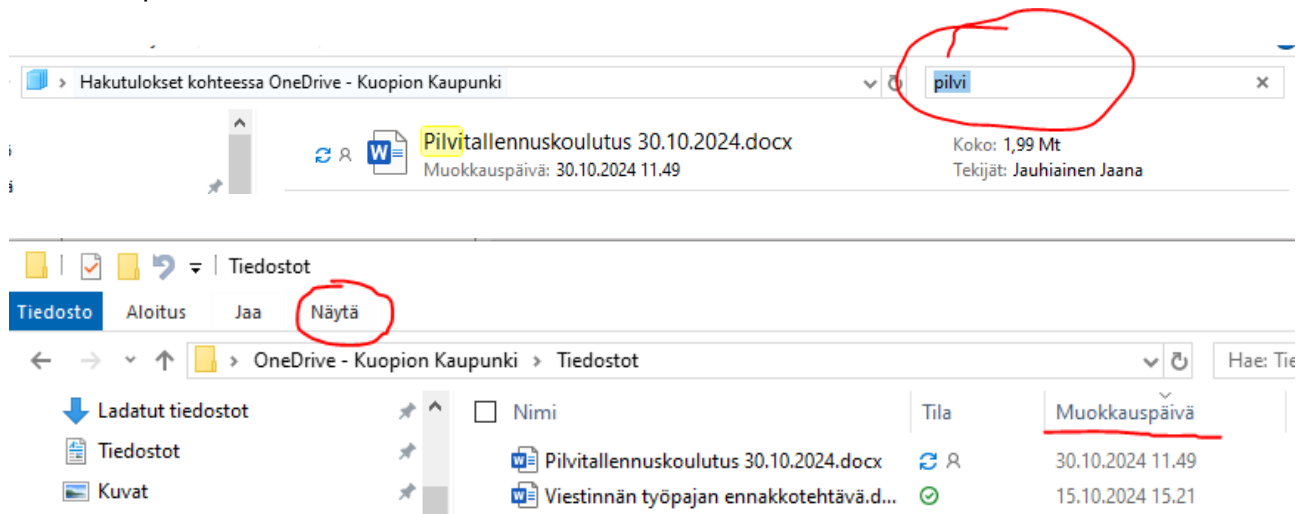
Hakutulokset kohteessa OneDrive - Kuopion Kaupunki

pilvi

×

Pilvitallennuskoulutus 30.10.2024.docx
Muokkauspäivä: 30.10.2024 11.49

Koko: 1,99 Mt
Tekijät: Jauhiainen Jaana

Tiedostot

Tiedosto | Aloitus | Jaa | Näytä

OneDrive - Kuopion Kaupunki > Tiedostot

Hae: Tie

Ladatut tiedostot
Tiedostot
Kuvat

| Nimi | Tila | Muokkauspäivä |
|---|---|---|
| Pilvitallennuskoulutus 30.10.2024.docx | | 30.10.2024 11.49 |
| Viestinnän työpajan ennakkotehtävä.d... | | 15.10.2024 15.21 |